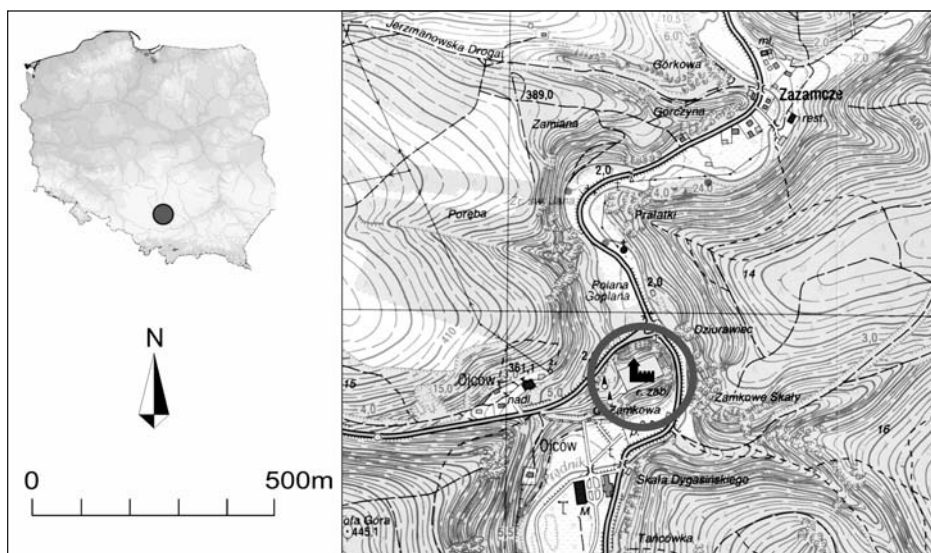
N

0

500m

Jerzmanowska Droga

10,5

6,0

ml

Górkowa

389,0

Zazamcze

Gorczyna

rest.

Zamiana

400

2,0

2,0

4,0

Źr. św. Jana

Prałatki

Poręba

14

Polana Goplana

2,0

Dziurawiec

410

3,0

2,0

Ojców

381,1

15

15,0

r. zab.

4,0

nadl.

G. Zamkowa

Zamkowe Skały

16

Ojców

Prądnik

Skała Dygasińskiego

M

Góra

445,1

Tańcówka

5,5